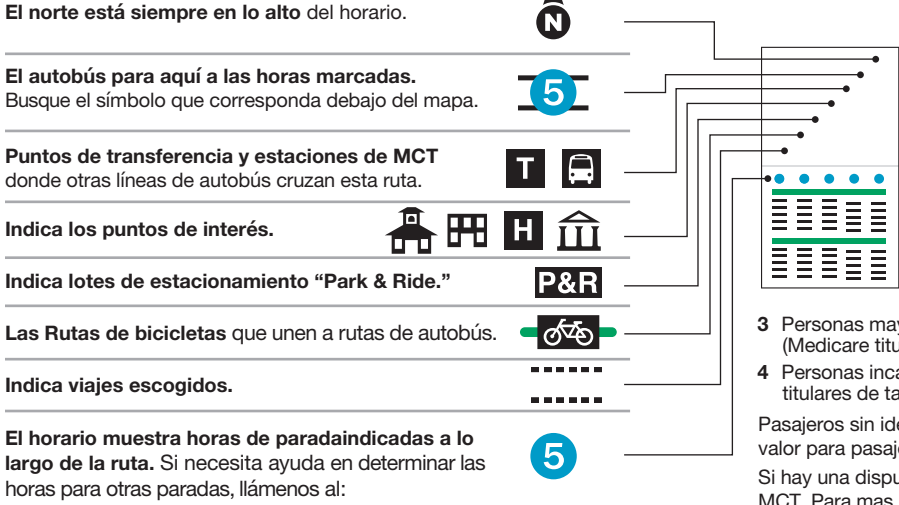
**El norte está siempre en lo alto** del horario.

N

**El autobús para aquí a las horas marcadas.** Busque el símbolo que corresponda debajo del mapa.

5

**Puntos de transferencia y estaciones de MCT** donde otras líneas de autobús cruzan esta ruta.

T

**Indica los puntos de interés.**

H

**Indica lotes de estacionamiento “Park & Ride.”**

P&R

**Las Rutas de bicicletas** que unen a rutas de autobús.

**Indica viajes escogidos.**

**El horario muestra horas de paradaindicadas a lo largo de la ruta.** Si necesita ayuda en determinar las horas para otras paradas, llámenos al:

5

3 Personas may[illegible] (Medicare titu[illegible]

4 Personas inca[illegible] titulares de ta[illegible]

Pasajeros sin ide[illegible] valor para pasaje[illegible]

Si hay una dispu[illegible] MCT. Para mas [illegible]